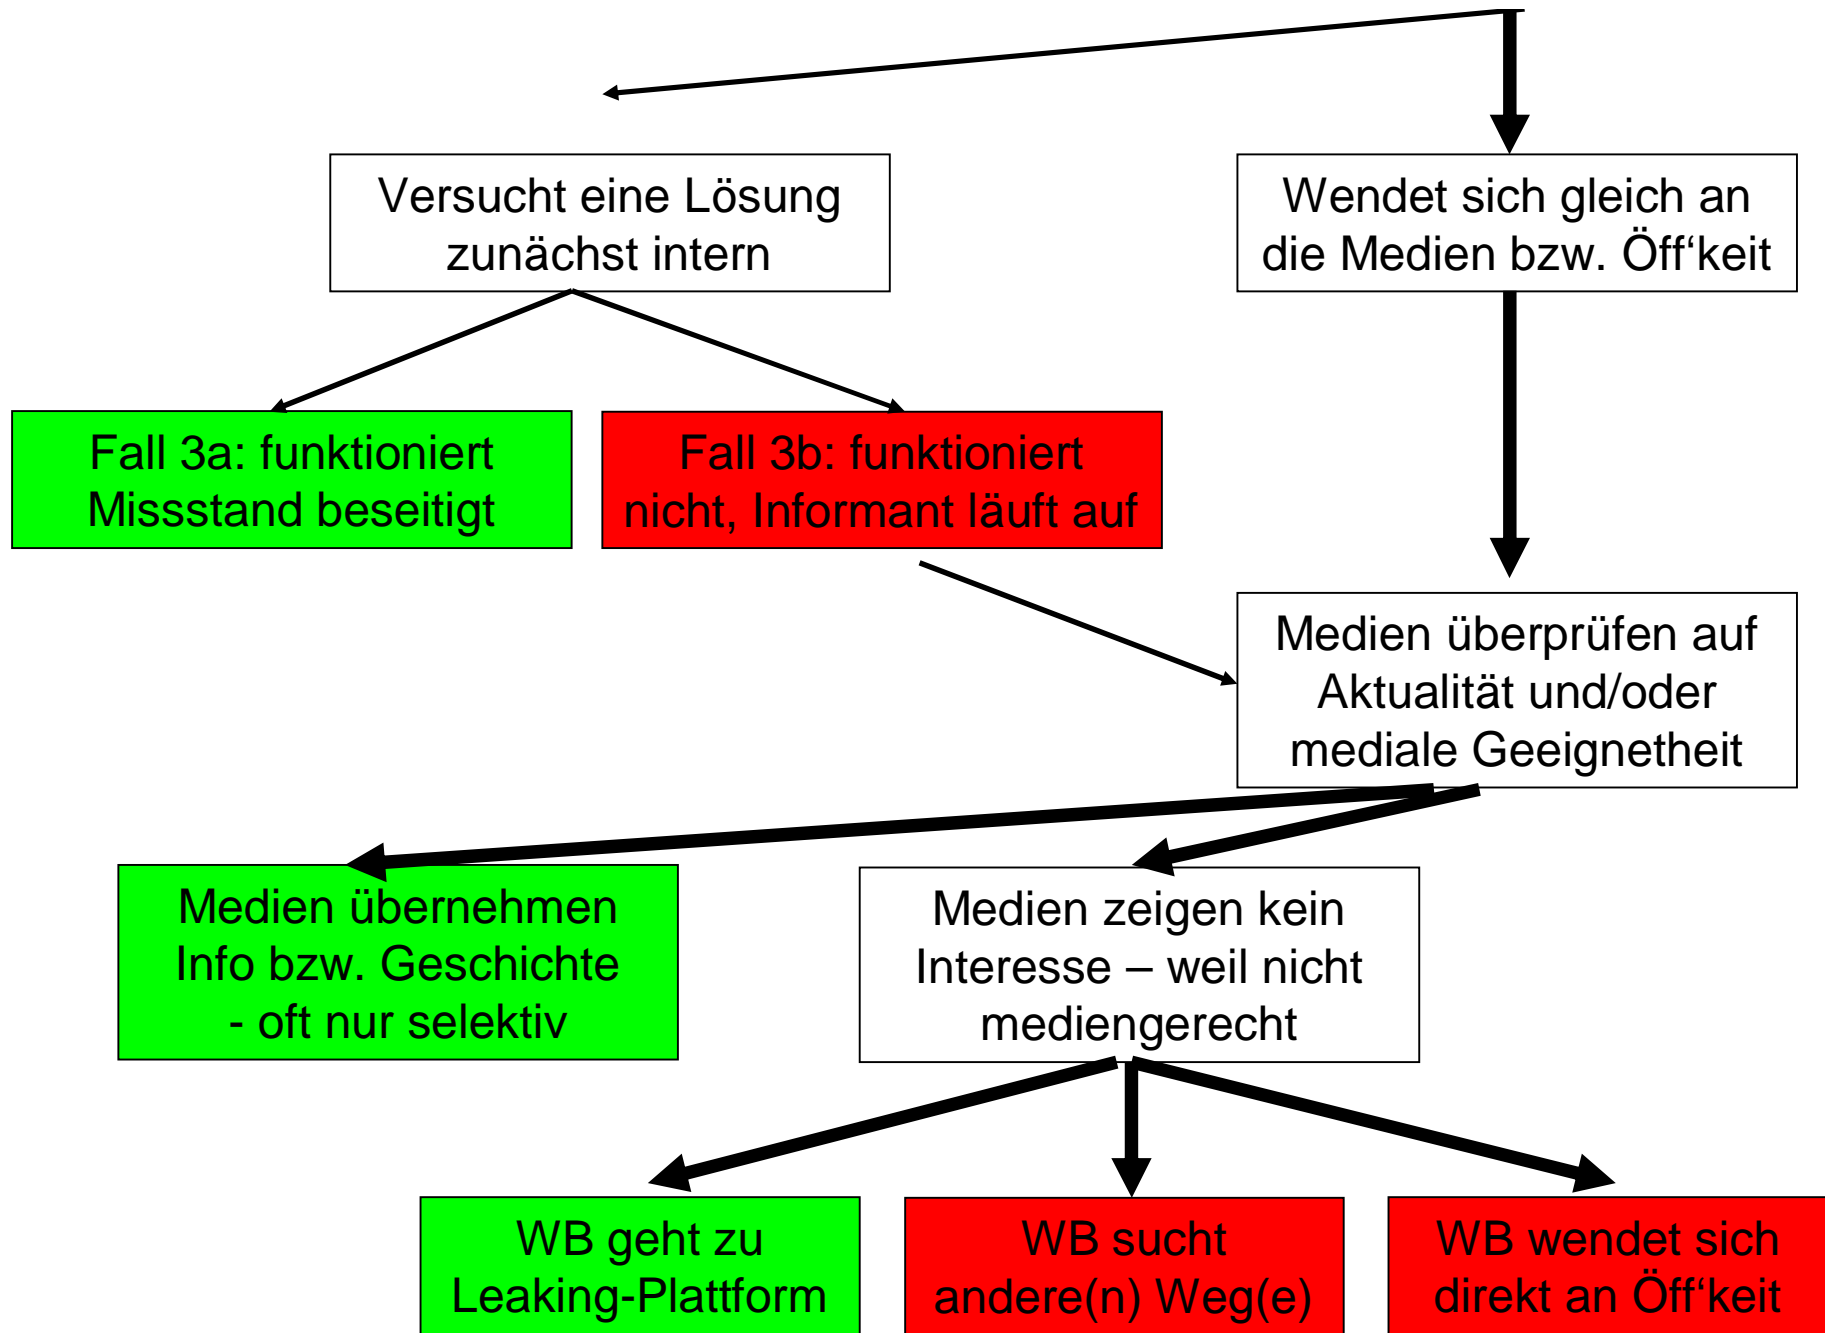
Versucht eine Lösung zunächst intern

Wendet sich gleich an die Medien bzw. Öff‘keit

Fall 3a: funktioniert Missstand beseitigt

Fall 3b: funktioniert nicht, Informant läuft auf

Medien überprüfen auf Aktualität und/oder mediale Geeignetheit

Medien übernehmen Info bzw. Geschichte - oft nur selektiv

Medien zeigen kein Interesse – weil nicht mediengerecht

WB geht zu Leaking-Plattform

WB sucht andere(n) Weg(e)

WB wendet sich direkt an Öff‘keit